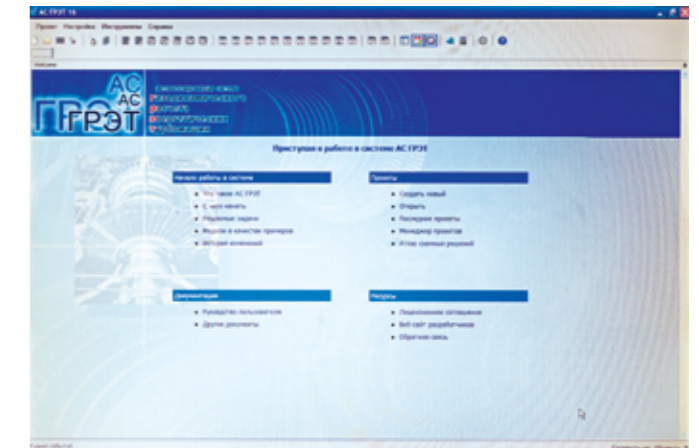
АС ГРЭТ 16

Проект Настройки Инструменты Справка

АС
АС
ГРЭТ

Приступая к работе в системе АС ГРЭТ

Начало работы в системе

Что такое АС ГРЭТ

С чего начать

Модельные задачи

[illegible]

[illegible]

Проекты

Создать новый

Открыть

Последние проекты

Менеджер проектов

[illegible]

Документация

Руководство пользователя

Другие документы

Ресурсы

Лицензионное соглашение

Веб-сайт разработчиков

Обратная связь